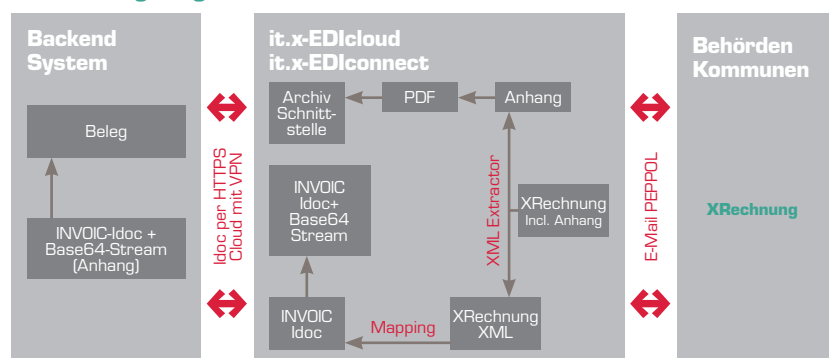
Backend System

Beleg

INVOIC-Idoc + Base64-Stream (Anhang)

Idoc per HTTPS Cloud mit VPN

it.x-EDIcloud
it.x-EDIconnect

Archiv Schnittstelle

PDF

Anhang

INVOIC Idoc+ Base64 Stream

XML Extractor

XRechnung Incl. Anhang

INVOIC Idoc

Mapping

XRechnung XML

E-Mail PEPPOL

Behörden Kommunen

XRechnung